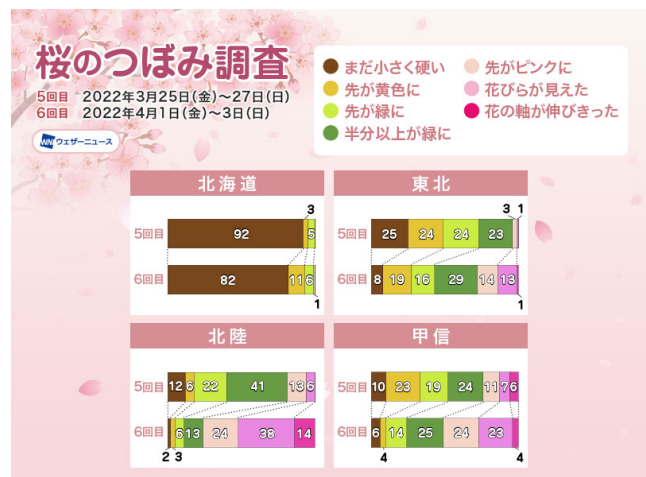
桜のつぼみ調査

5回目　2022年3月25日(金)～27日(日)
6回目　2022年4月1日(金)～3日(日)

ウェザーニュース

まだ小さく硬い
先が黄色に
先が緑に
半分以上が緑に
先がピンクに
花びらが見えた
花の軸が伸びきった

北海道
5回目 92 3 5
6回目 82 11 6 1

東北
5回目 25 24 24 23 3 1
6回目 8 19 16 29 14 13 1

北陸
5回目 12 6 22 41 13 6
6回目 2 3 6 13 24 38 14

甲信
5回目 10 23 19 24 11 7 6
6回目 4 6 14 25 24 23 4